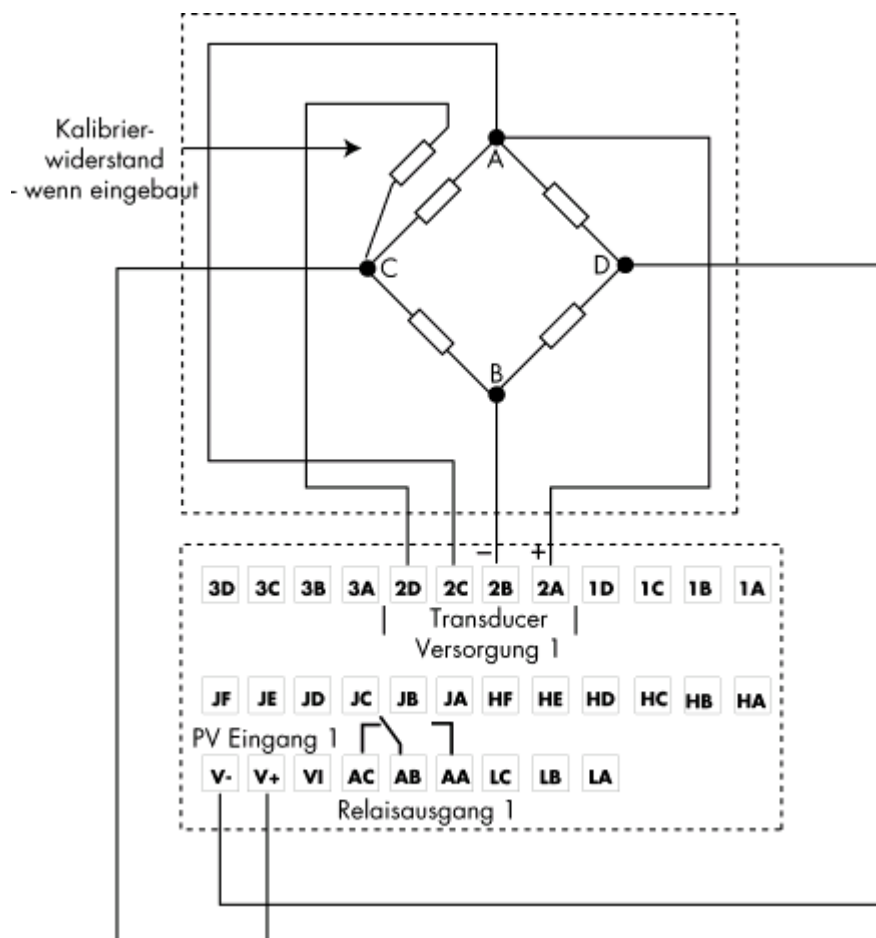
Kalibrier-
widerstand
- wenn eingebaut

A
C
D
B

−
+

3D 3C 3B 3A 2D 2C 2B 2A 1D 1C 1B 1A

Transducer
Versorgung 1

JF JE JD JC JB JA HF HE HD HC HB HA

PV Eingang 1

V- V+ VI AC AB AA LC LB LA

Relaisausgang 1